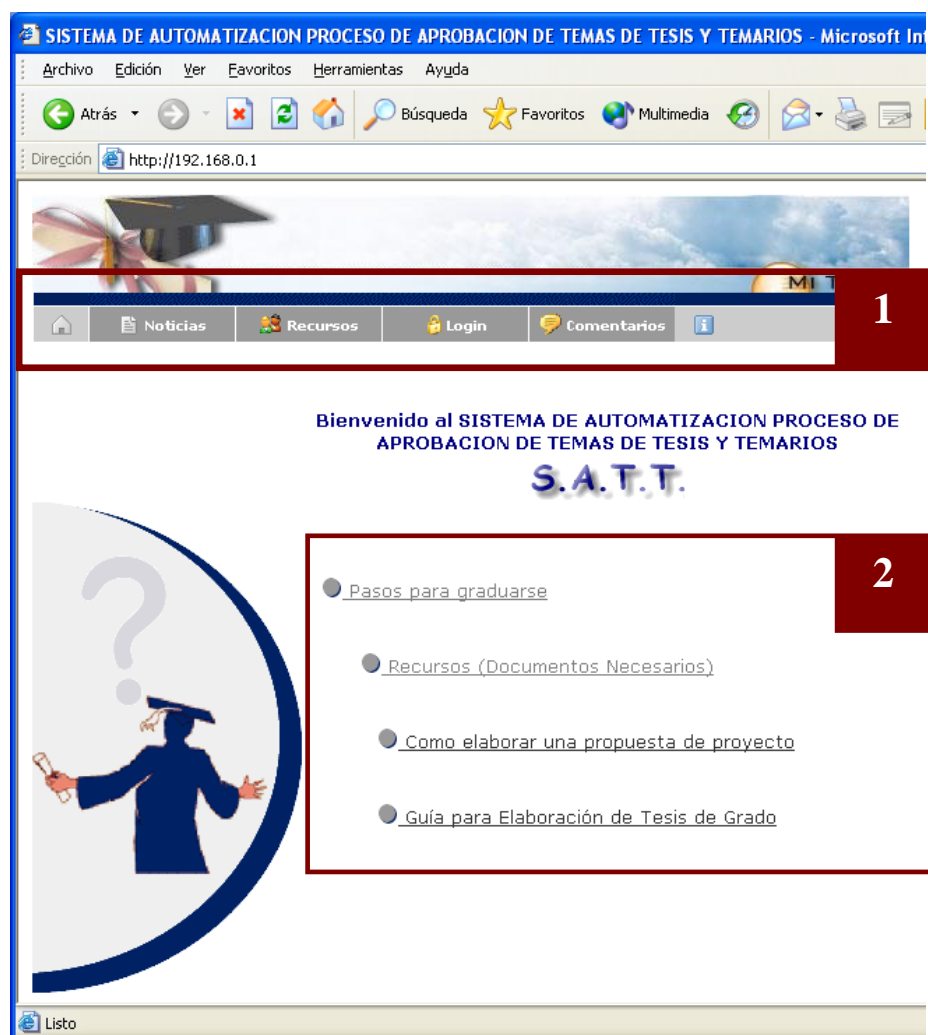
SISTEMA DE AUTOMATIZACION PROCESO DE APROBACION DE TEMAS DE TESIS Y TEMARIOS - Microsoft Int

Archivo Edición Ver Favoritos Herramientas Ayuda

Atrás Búsqueda Favoritos Multimedia

Dirección http://192.168.0.1

MI T

Noticias Recursos Login Comentarios

1

Bienvenido al SISTEMA DE AUTOMATIZACION PROCESO DE APROBACION DE TEMAS DE TESIS Y TEMARIOS

S.A.T.T.

2

Pasos para graduarse

Recursos (Documentos Necesarios)

Como elaborar una propuesta de proyecto

Guía para Elaboración de Tesis de Grado

Listo